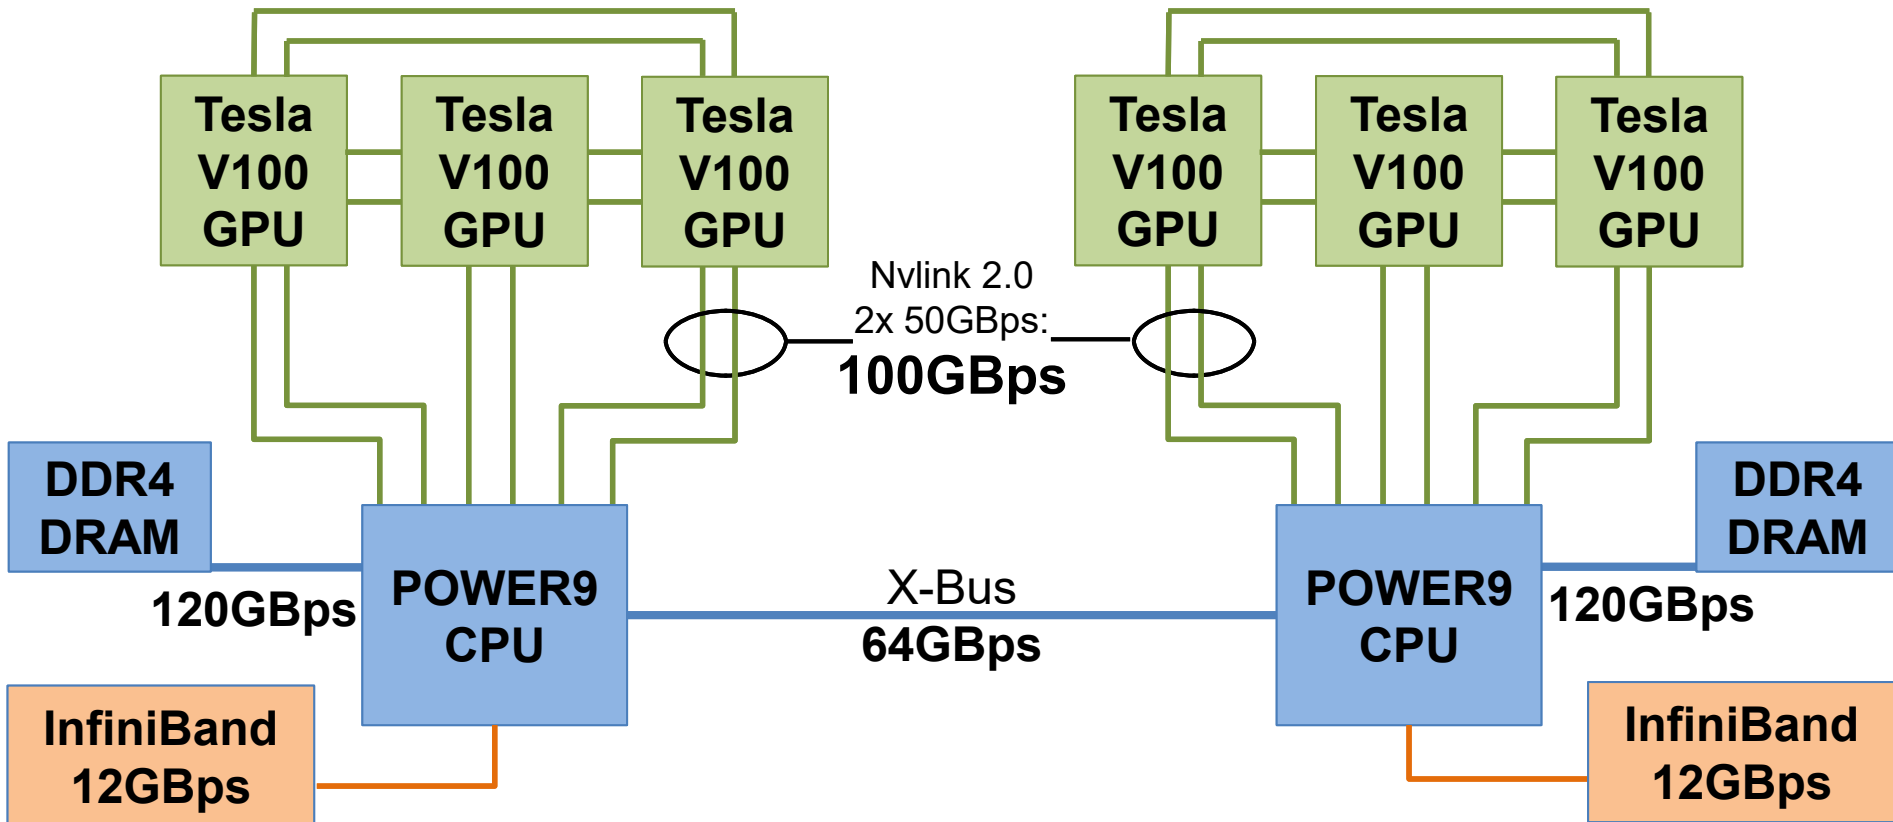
Tesla V100 GPU

Tesla V100 GPU

Tesla V100 GPU

Tesla V100 GPU

Tesla V100 GPU

Tesla V100 GPU

Nvlink 2.0
2x 50GBps:
100GBps

DDR4 DRAM

120GBps

POWER9 CPU

X-Bus
64GBps

POWER9 CPU

DDR4 DRAM

120GBps

InfiniBand 12GBps

InfiniBand 12GBps